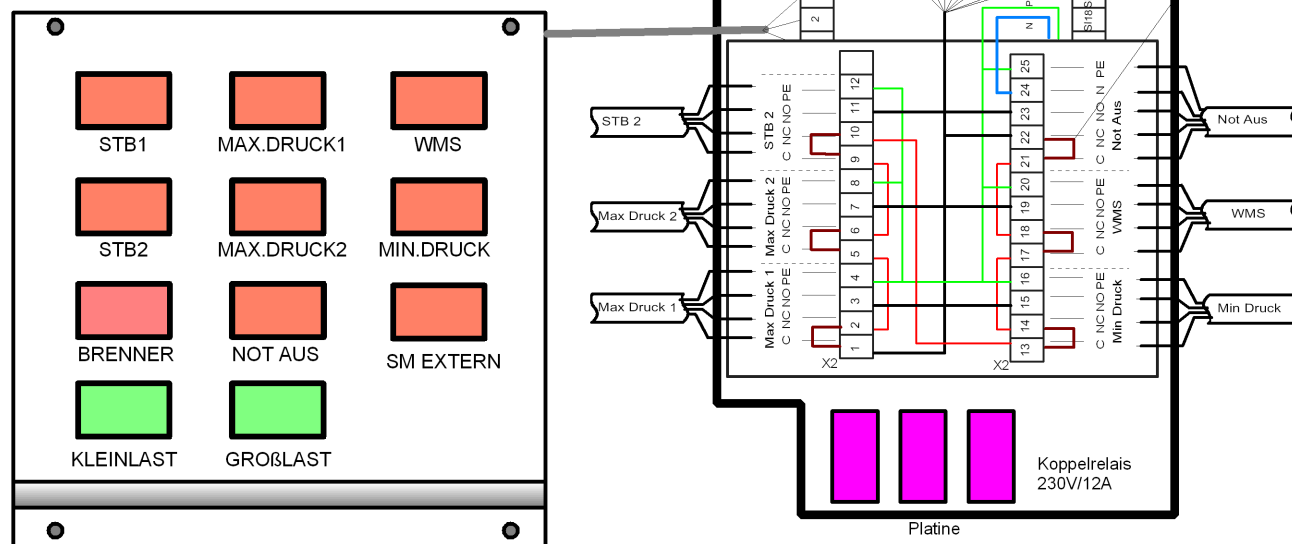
STB1
MAX.DRUCK1
WMS
STB2
MAX.DRUCK2
MIN.DRUCK
BRENNER
NOT AUS
SM EXTERN
KLEINLAST
GROßLAST

2
N
SI18S

STB 2
Max Druck 2
Max Druck 1

C NC NO PE
STB 2
C NC NO PE
Max Druck 2
C NC NO PE
Max Druck 1

12
11
10
9
8
7
6
5
4
3
2
1
X2

25
24
23
22
21
20
19
18
17
16
15
14
13
X2

PE
N
N
NC NO
C
Not Aus
C NC NO PE
WMS
C NC NO PE
Min Druck

Not Aus
WMS
Min Druck

Koppelrelais
230V/12A
Platine